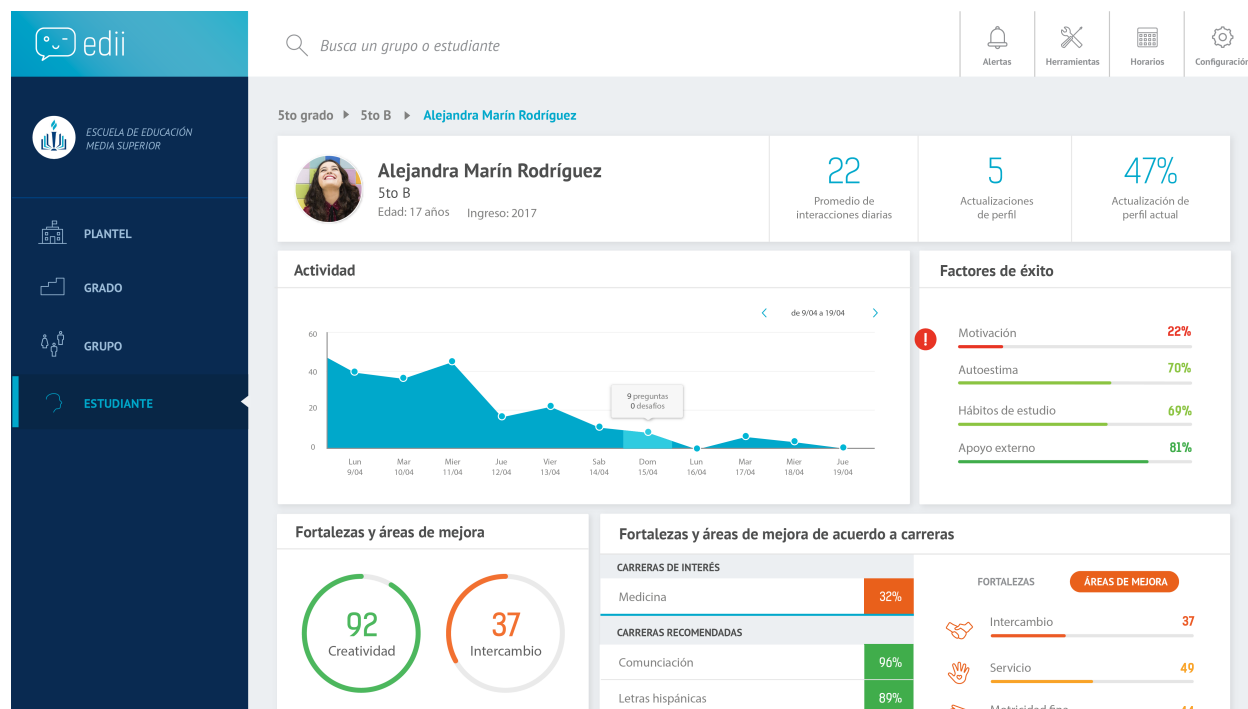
edii

Busca un grupo o estudiante

Alertas
Herramientas
Horarios
Configuració

ESCUELA DE EDUCACIÓN MEDIA SUPERIOR

PLANTEL
GRADO
GRUPO
ESTUDIANTE

5to grado ▸ 5to B ▸ Alejandra Marín Rodríguez

Alejandra Marín Rodríguez
5to B
Edad: 17 años Ingreso: 2017

22
Promedio de interacciones diarias

5
Actualizaciones de perfil

47%
Actualización de perfil actual

Actividad

de 9/04 a 19/04

60
40
20
0

9 preguntas
0 desafíos

| Lun 9/04 | Mar 10/04 | Mier 11/04 | Jue 12/04 | Vier 13/04 | Sab 14/04 | Dom 15/04 | Lun 16/04 | Mar 17/04 | Mier 18/04 | Jue 19/04 |
|---|---|---|---|---|---|---|---|---|---|---|

Factores de éxito

!
Motivación 22%
Autoestima 70%
Hábitos de estudio 69%
Apoyo externo 81%

Fortalezas y áreas de mejora

92
Creatividad

37
Intercambio

Fortalezas y áreas de mejora de acuerdo a carreras

CARRERAS DE INTERÉS
Medicina 32%

CARRERAS RECOMENDADAS
Comunciación 96%
Letras hispánicas 89%

FORTALEZAS
ÁREAS DE MEJORA

Intercambio 37
Servicio 49
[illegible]